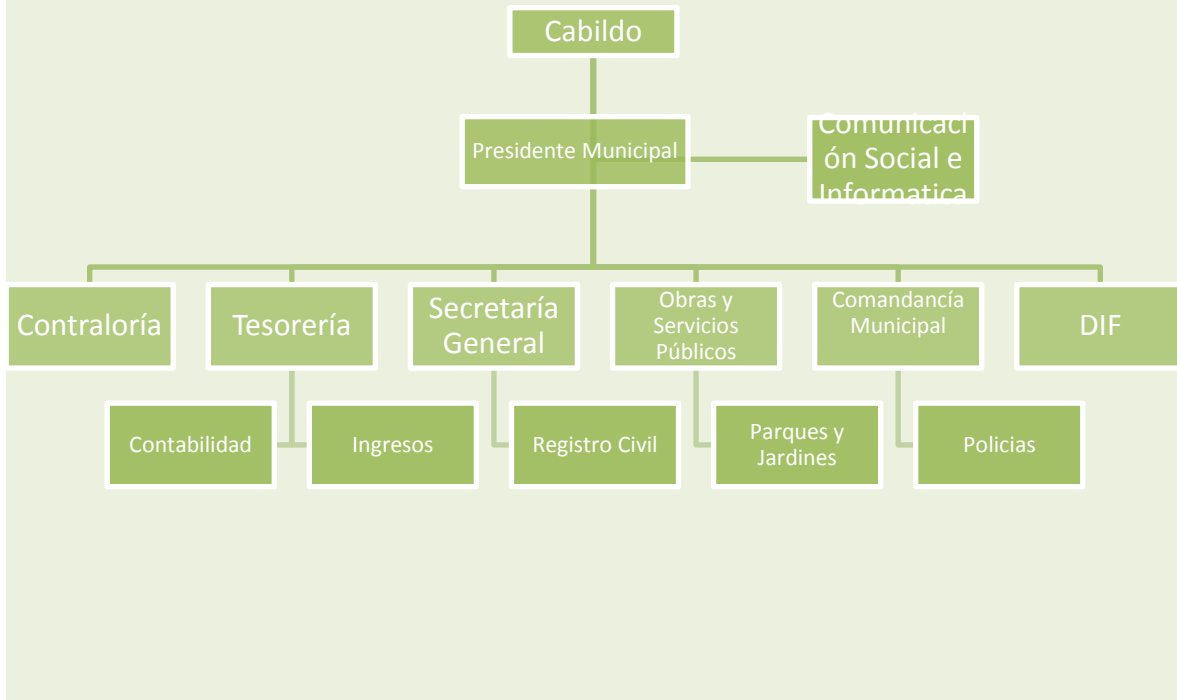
Cabildo

Presidente Municipal

Comunicaci ón Social e Informatica

Contraloría

Tesorería

Secretaría General

Obras y Servicios Públicos

Comandancía Municipal

DIF

Contabilidad

Ingresos

Registro Civil

Parques y Jardines

Policias